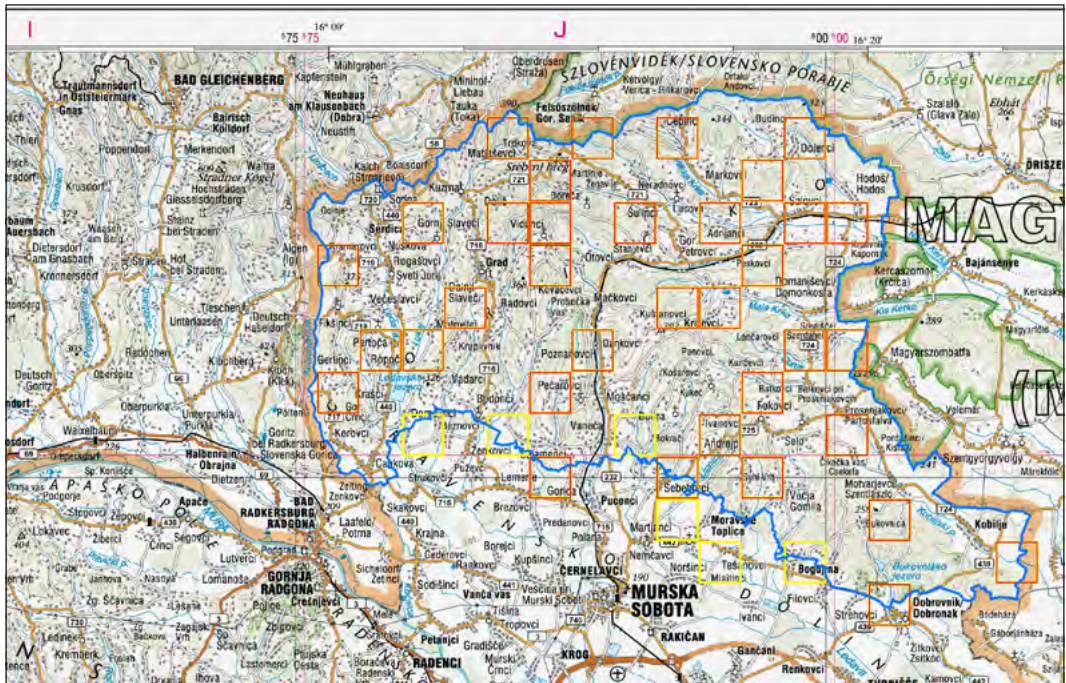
I J
16° 00' 16° 20'
575 575 600 600

SZLOVÉNVIDÉK/SLOVENSKO PORABJE
Őrségi Nemzeti P

BAD GLEICHENBERG
Trautmannsdorf in Oststeiermark
Gnas
Bairisch Kölldorf
Poppendorf
Merkendorf
Kruscdorf
Stradner Kogel
Hochstraden
Gleissidorfberg
Waasen am Berg
Straden
Stainz bei Straden
Dietersdorf am Gnasbach
Kronnersdorf
Hof bei Straden
Tieschen
Unterlaasen
Deutsch Haseldorf
Radochen
Klöchberg
Deutsch Goritz
Oberspitz
Klöch (Klek)
Pölten
Waixelbaum
Goritz bei Radkersburg
Slovenska Gorica
Halbenrain
Obrajna
Dietzen
Mühlgraben
Kapfenstein
Neuhaus am Klausenbach (Dobra)
Neustift
Minihof-Liebau
Tauka (Toka)
Oberdrosen (Štraža)
Kétvölgy Verica - Ritkarovci
Orfalu Andovci
Felsőszölnök/Gor. Senik
Trdkova
Matjaševci
Srebrni breg
Martinje
Kalch Boaisdorf (Strmec)
Sotina
Kuzma
Serdica
Gornji Slaveči
Večeslavci
Rogaševci
Sveti Jurij
Ocinje
Grad
Vidonci
Kovačevci
Prosečka vas
Radovci
Otovci
Stanjevci
Šulinci
Cepinci
Markovci
Budinci
Dolenci
Neradnovci
Adrijanci
Gor. Petrovci
Peskovci
Šalovci
Hodoš/Hodos
Szalafő (Glava Zale)
Ebhát
ŐRISZEN
MAG
Kaporjek
Kercaszomor (Krčica)
Bajánsenye
Kerkáskápolna
Domanjševci/Domonkosfa
Mala Krka
Kis Kerka
Magyarföld
Magyarszombatfa
Velemér
(M
Kukeč
Gornji Slaveči
Krnci
Mačkovci
Kuštanovci
Lončarovci
Szentlászló
Križevci
Krplivnik
Dankovci
Pancovci
Kančevci
Kosarovci
Poznanovci
Fikšinci
Panovci
Ropoča
Gerlinci
Vadarci
Kraščí
Pečarovci
Mošćanci
Ratkovci
Fokovci
Bodonci
Beltinci pri Prosenjakovci
Prosenjakovci
Partosfalva
Selo
Čikečka vas
Kisfalu
Szentgyörgyvölgy
Márokfölde
Ivanovci
Andrejci
Vaneča
Bokrači
Sebeborci
Sveti Jurij
Lemerje
Gorica
Puconci
Kerovci
Cankova
Strukovci
Zenkovci
Domajinci
Vezmovci
Kamenci
Puževci
Zenkovci
Skakovci
Krajna
Brezovci
Predanovci
Poljana
Martjanci
Moravske Toplice
Motvarjevci Szentlászló
Vučja Gomila
Sukovica
Kobilje
Dobrovniško jezero
Bogojina
Nemčavci
Noršinci
Tešanovci
Mlajtinci
Filovci
Strehovci
Dobrovnik/Dobronak
Žitkovci
Bödeháza
Gáborjánháza
Szijártóháza
ČERNELAVCI
MURSKA SOBOTA
RAKIČAN
Ivanci
Gančani
Renkovci
Kroneg
Mursk Črnci
Vanča vas
Gradišče
Petanjci
Tropovci
Tišina
Borejci
Rankovci
Kupšinci
Večeslavci pri Murski Soboti
Sodišinci
Krog
RADENCI
Boračeva
Radenski Vrh
Šratovci
Grabe
Gederovci
Sicheldorf Žetinci
Laafeld Potrma
Zettinger Zenkovci
BAD RADKERSBURG/RADGONA
GORNJA RADGONA
Crešnjevci
Apače
Apaško polje
Segovci
Lutverci
Lomanoše
Lokavec
Zg. Ščavnica
Plitvica
Stogovci
Konišče
Podgorje
Črnci
Nasova
Ledinek
Kremberk
Police
Spodnje Ščavnica
Lastomerci
Ihova
Plitvički Vrh
Radgonske gorice
Gorica
Radenci
Jurkovci
Vrh
Ženik
Mursko Črnci
Slovenske gorice
Rogašovci
Dolič
Kovačevci
Skakovci
Ravensko
Dolin
Grad
Čekovnik
Lendava
Kobilje
Sodišinci
ROGAŠOVCI
Sv. Jurij
Bratonci
Gornji Petrovci
Bodonci
Kuzma
Tišina
Zenkovci
Gornja Radgona
Ravensko
Seg
Hodoš
Fokovci
Oberdrosen
390
344
321
266
289
241
255
190
716
720
721
440
725
724
726
58
66
69
439
438
441
730
715
232
740
2